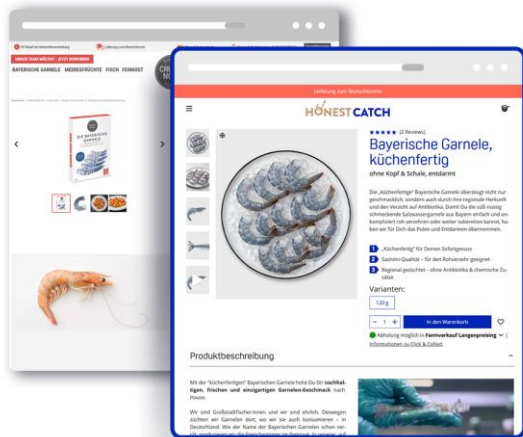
ORDER YOUR WIEDER? - JETZT BESTELLEN

BAYERISCHE GARNELE MEERESFRÜCHTE FISCH FEINKOST

DIE BAYERISCHE GARNELE

Lieferung zum Wunschtermin

HONEST CATCH

★★★★★ (2 Reviews)

Bayerische Garnele, küchenfertig

ohne Kopf & Schale, entdarmt

Die „küchenfertige" Bayerische Garnele überzeugt nicht nur geschmacklich, sondern auch durch ihre regionale Herkunft und den Verzicht auf Antibiotika. Damit Du die süß-nussig schmeckende Salzwassergarnele aus Bayern einfach und unkompliziert roh verzehren oder weiter zubereiten kannst, haben wir für Dich das Pulen und Entdarmen übernommen.

1 „Küchenfertig" für Deinen Sofortgenuss
2 Sashimi-Qualität – für den Rohverzehr geeignet
3 Regional gezüchtet – ohne Antibiotika & chemische Zusätze

Varianten:

120 g

− 1 + In den Warenkorb

Abholung möglich in Farmverkauf Langenpreising | Informationen zu Click & Collect

Produktbeschreibung

Mit der "küchenfertigen" Bayerischen Garnele holst Du Dir nachhaltigen, frischen und einzigartigen Garnelen-Geschmack nach Hause.

Wir sind Großstadtfischer:innen und wir sind ehrlich. Deswegen züchten wir Garnelen dort, wo wir sie auch konsumieren – in Deutschland. Wie der Name der Bayerischen Garnelen schon ver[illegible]